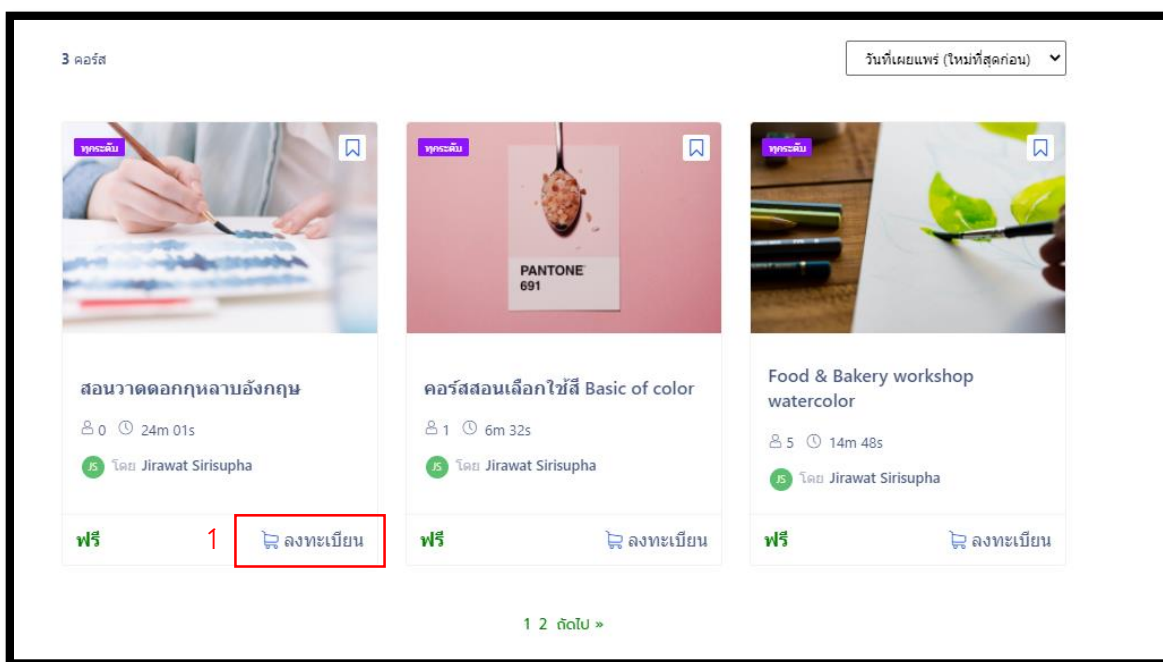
3 คอร์ส

วันที่เผยแพร่ (ใหม่ที่สุดก่อน)

ทุกระดับ

สอนวาดดอกกุหลาบอังกฤษ

0 24m 01s

JS โดย Jirawat Sirisupha

ฟรี

1

ลงทะเบียน

ทุกระดับ

PANTONE 691

คอร์สสอนเลือกใช้สี Basic of color

1 6m 32s

JS โดย Jirawat Sirisupha

ฟรี

ลงทะเบียน

ทุกระดับ

Food & Bakery workshop watercolor

5 14m 48s

JS โดย Jirawat Sirisupha

ฟรี

ลงทะเบียน

1 2 ถัดไป »